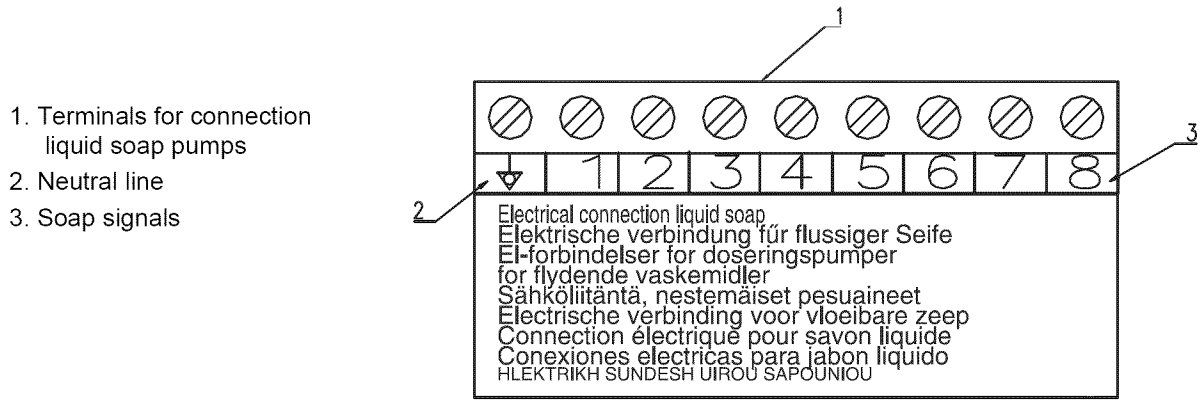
1. Terminals for connection liquid soap pumps
2. Neutral line
3. Soap signals

1

3

2

1 2 3 4 5 6 7 8

Electrical connection liquid soap
Elektrische verbindung für flussiger Seife
El-forbindelser for doseringspumper
for flydende vaskemidler
Sähköliitäntä, nestemäiset pesuaineet
Electrische verbinding voor vloeibare zeep
Connection électrique pour savon liquide
Conexiones electricas para jabon liquido
HLEKTRIKH SUNDESH UIROU SAPOUNIOU